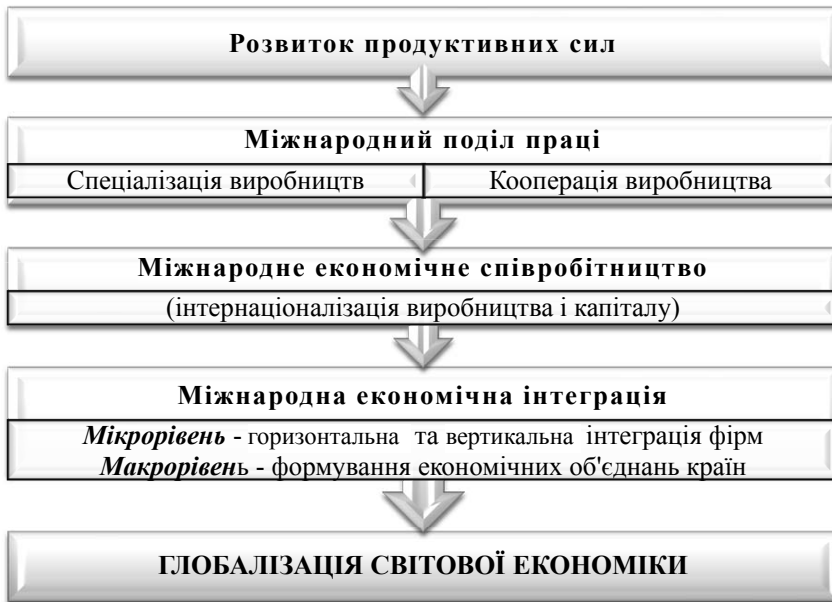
Розвиток продуктивних сил

Міжнародний поділ праці

| Спеціалізація виробництв | Кооперація виробництва |
|---|---|

Міжнародне економічне співробітництво

(інтернаціоналізація виробництва і капіталу)

Міжнародна економічна інтеграція

***Мікрорівень*** - горизонтальна та вертикальна інтеграція фірм
***Макрорівен***ь - формування економічних об'єднань країн

ГЛОБАЛІЗАЦІЯ СВІТОВОЇ ЕКОНОМІКИ